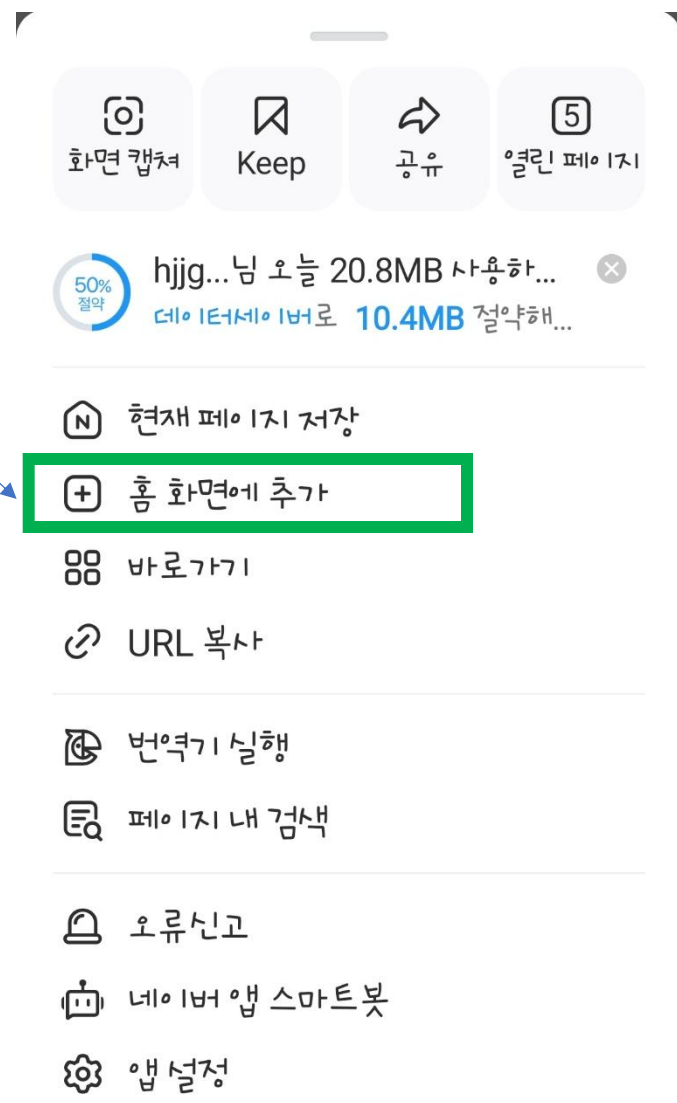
화면 캡쳐

Keep

공유

5
열린 페이지

50%
절약

hjjg...님 오늘 20.8MB 사용하...
데이터세이버로 10.4MB 절약해...

현재 페이지 저장

홈 화면에 추가

바로가기

URL 복사

번역기 실행

페이지 내 검색

오류신고

네이버 앱 스마트봇

앱 설정